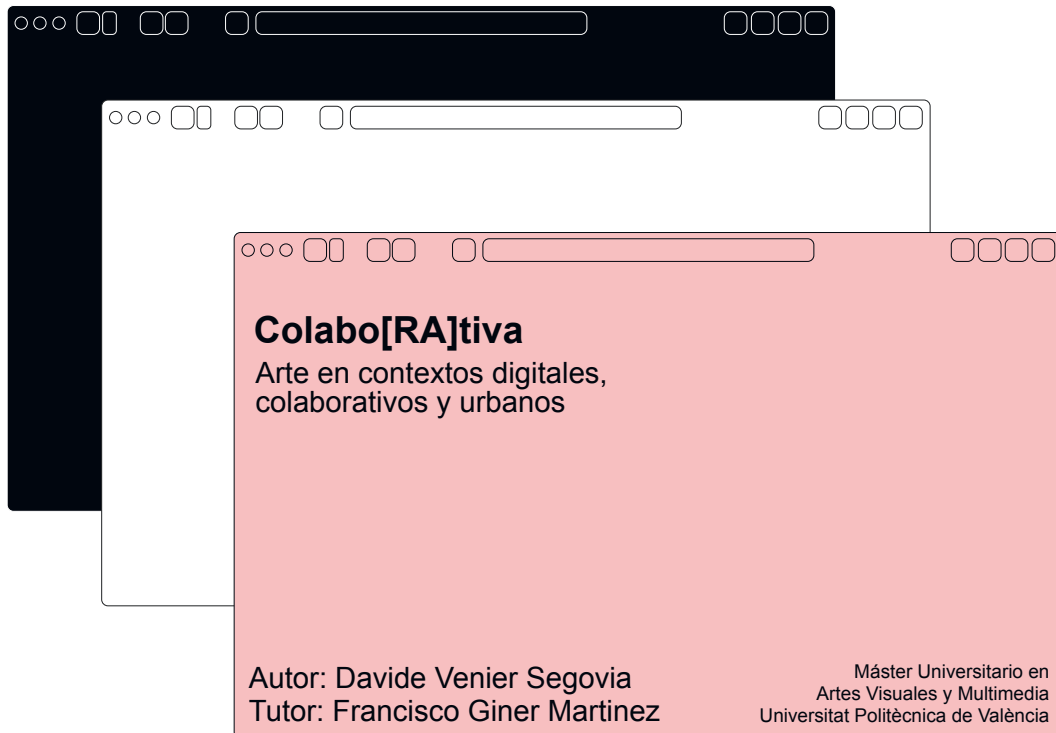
Colabo[RA]tiva

Arte en contextos digitales, colaborativos y urbanos

Autor: Davide Venier Segovia
Tutor: Francisco Giner Martinez

Máster Universitario en
Artes Visuales y Multimedia
Universitat Politècnica de València